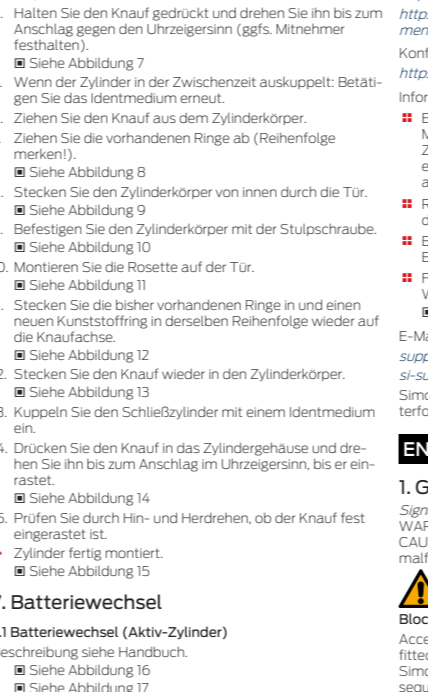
Halten Sie den Knauf gedrückt und drehen Sie ihn bis zum Anschlag gegen den Uhrzeigersinn (ggfs. Mitnehmer festhalten).
■ Siehe Abbildung 7

Wenn der Zylinder in der Zwischenzeit auskuppelt: Betätigen Sie das Identmedium erneut.

Ziehen Sie den Knauf aus dem Zylinderkörper.

Ziehen Sie die vorhandenen Ringe ab (Reihenfolge merken!).
■ Siehe Abbildung 8

Stecken Sie den Zylinderkörper von innen durch die Tür.
■ Siehe Abbildung 9

Befestigen Sie den Zylinderkörper mit der Stulpschraube.
■ Siehe Abbildung 10

0. Montieren Sie die Rosette auf der Tür.
■ Siehe Abbildung 11

Stecken Sie die bisher vorhandenen Ringe in und einen neuen Kunststoffring in derselben Reihenfolge wieder auf die Knaufachse.
■ Siehe Abbildung 12

2. Stecken Sie den Knauf wieder in den Zylinderkörper.
■ Siehe Abbildung 13

3. Kuppeln Sie den Schließzylinder mit einem Identmedium ein.

4. Drücken Sie den Knauf in das Zylindergehäuse und drehen Sie ihn bis zum Anschlag im Uhrzeigersinn, bis er einrastet.
■ Siehe Abbildung 14

5. Prüfen Sie durch Hin- und Herdrehen, ob der Knauf fest eingerastet ist.

Zylinder fertig montiert.
■ Siehe Abbildung 15

7. Batteriewechsel

.1 Batteriewechsel (Aktiv-Zylinder)

eschreibung siehe Handbuch.
■ Siehe Abbildung 16
■ Siehe Abbildung 17

http
men

Konf
http

Infor

E
M
Z
e
a

R
d

E
E

F
V
■

E-Ma
supp
si-su

Simo
terfo

EN

1. G

Sign
WAR
CAU
malf

Bloc
Acce
fitted
Simo
sequ